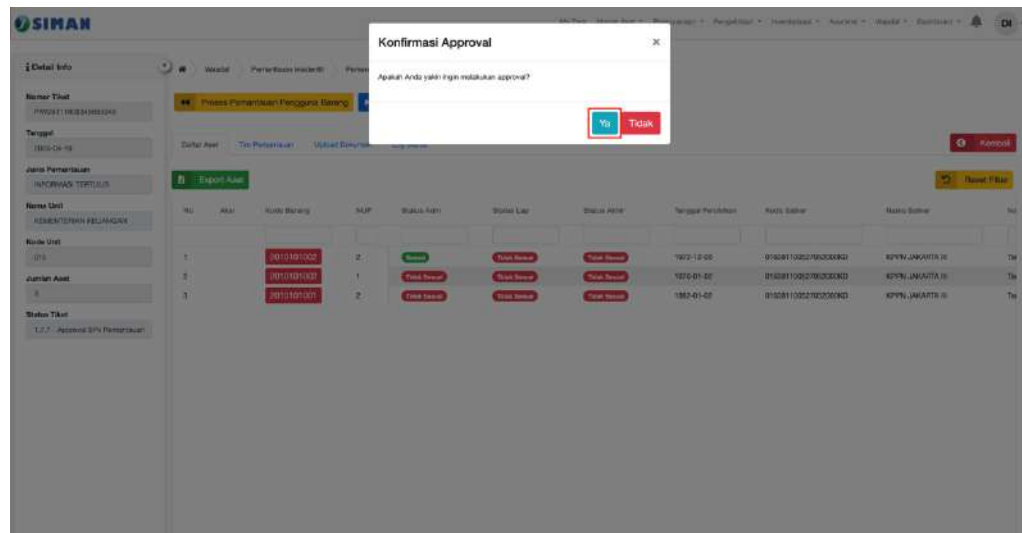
SIMAN

Konfirmasi Approval ×

Apakah Anda yakin ingin melakukan approval?

Ya Tidak

Detail Info

Nomor Tiket
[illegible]

Tanggal
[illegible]

Jenis Pemantauan
INFORMASI TERTULIS

Nama Unit
KEMENTERIAN KEUANGAN

Kode Unit
015

Jumlah Aset
3

Status Tiket
1.2.1 - Approval SPV Pemantauan

Wasdal Pemantauan Insidentil

Proses Pemantauan Pengguna Barang

Daftar Aset Tim Pemantauan Upload Dokumen

Kembali

Export Aset

Reset Filter

| No | Aksi | Kode Barang | NUP | Status Adm | Status Lap | Status Akhir | Tanggal Perolehan | Kode Satker | Nama Satker |
|---|---|---|---|---|---|---|---|---|---|
| 1 | | 2010101002 | 2 | Sesuai | Tidak Sesuai | Tidak Sesuai | 1972-12-05 | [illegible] | KPPN JAKARTA III |
| 2 | | 2010101002 | 1 | Tidak Sesuai | Tidak Sesuai | Tidak Sesuai | 1970-01-02 | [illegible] | KPPN JAKARTA III |
| 3 | | 2010101001 | 2 | Tidak Sesuai | Tidak Sesuai | Tidak Sesuai | 1982-01-02 | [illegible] | KPPN JAKARTA III |